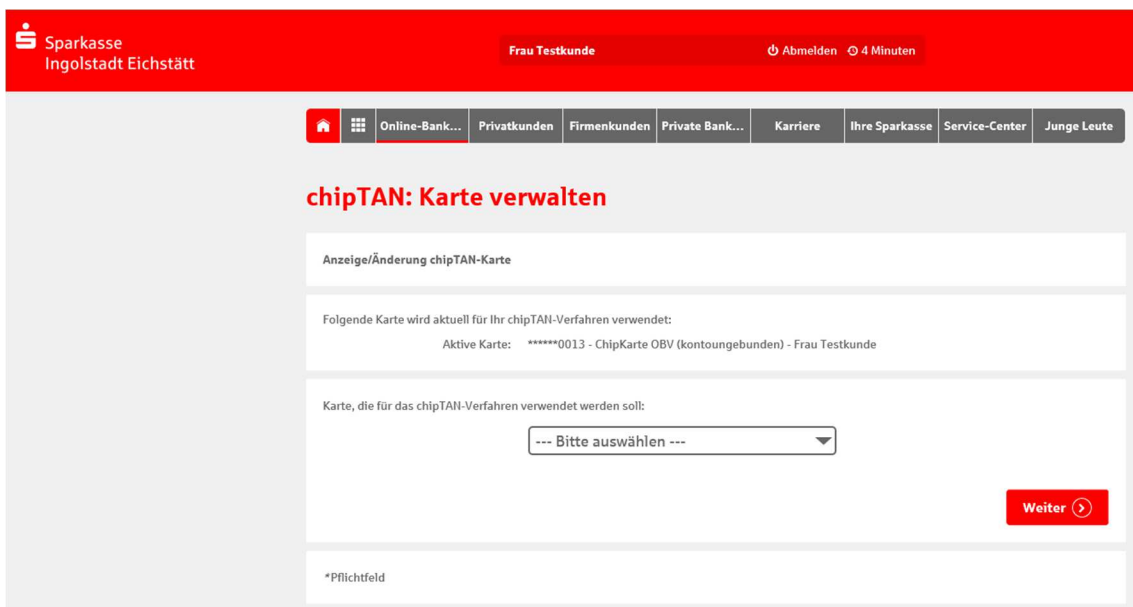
Sparkasse
Ingolstadt Eichstätt

Frau Testkunde

Abmelden 4 Minuten

Online-Bank... Privatkunden Firmenkunden Private Bank... Karriere Ihre Sparkasse Service-Center Junge Leute

chipTAN: Karte verwalten

Anzeige/Änderung chipTAN-Karte

Folgende Karte wird aktuell für Ihr chipTAN-Verfahren verwendet:

Aktive Karte: ******0013 - ChipKarte OBV (kontoungebunden) - Frau Testkunde

Karte, die für das chipTAN-Verfahren verwendet werden soll:

--- Bitte auswählen ---

Weiter

*Pflichtfeld